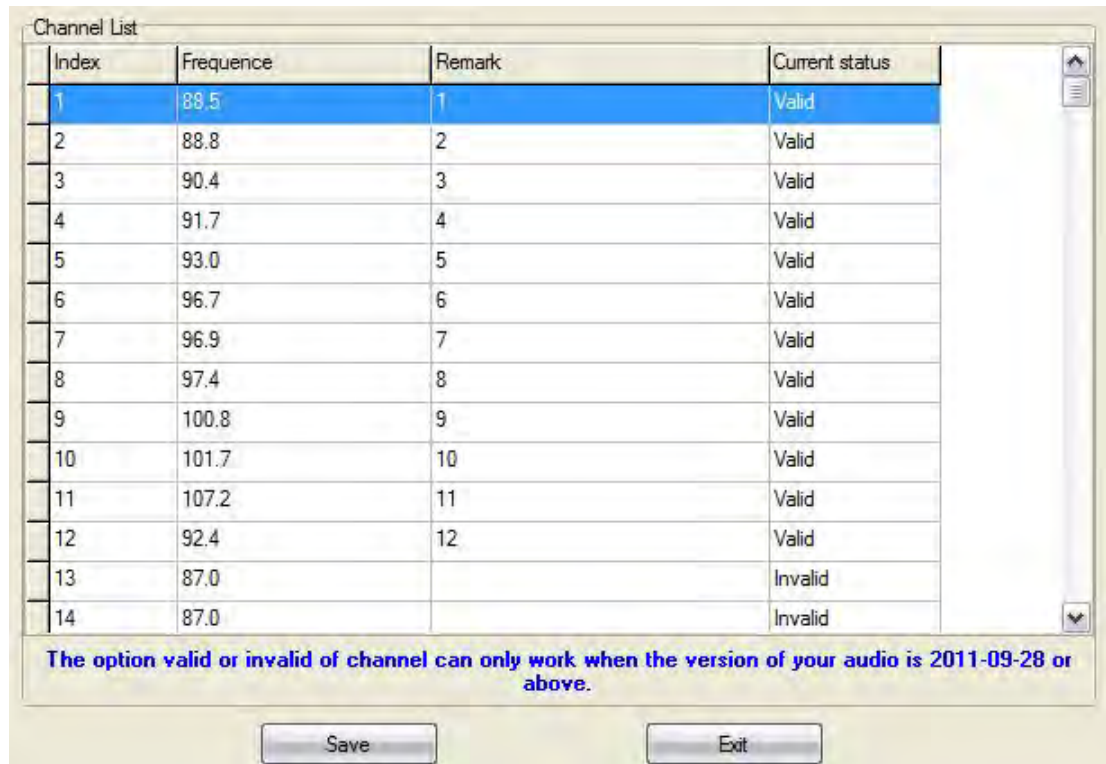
Channel List

| Index | Frequence | Remark | Current status |
|---|---|---|---|
| 1 | 88.5 | 1 | Valid |
| 2 | 88.8 | 2 | Valid |
| 3 | 90.4 | 3 | Valid |
| 4 | 91.7 | 4 | Valid |
| 5 | 93.0 | 5 | Valid |
| 6 | 96.7 | 6 | Valid |
| 7 | 96.9 | 7 | Valid |
| 8 | 97.4 | 8 | Valid |
| 9 | 100.8 | 9 | Valid |
| 10 | 101.7 | 10 | Valid |
| 11 | 107.2 | 11 | Valid |
| 12 | 92.4 | 12 | Valid |
| 13 | 87.0 | | Invalid |
| 14 | 87.0 | | Invalid |

The option valid or invalid of channel can only work when the version of your audio is 2011-09-28 or above.

Save

Exit